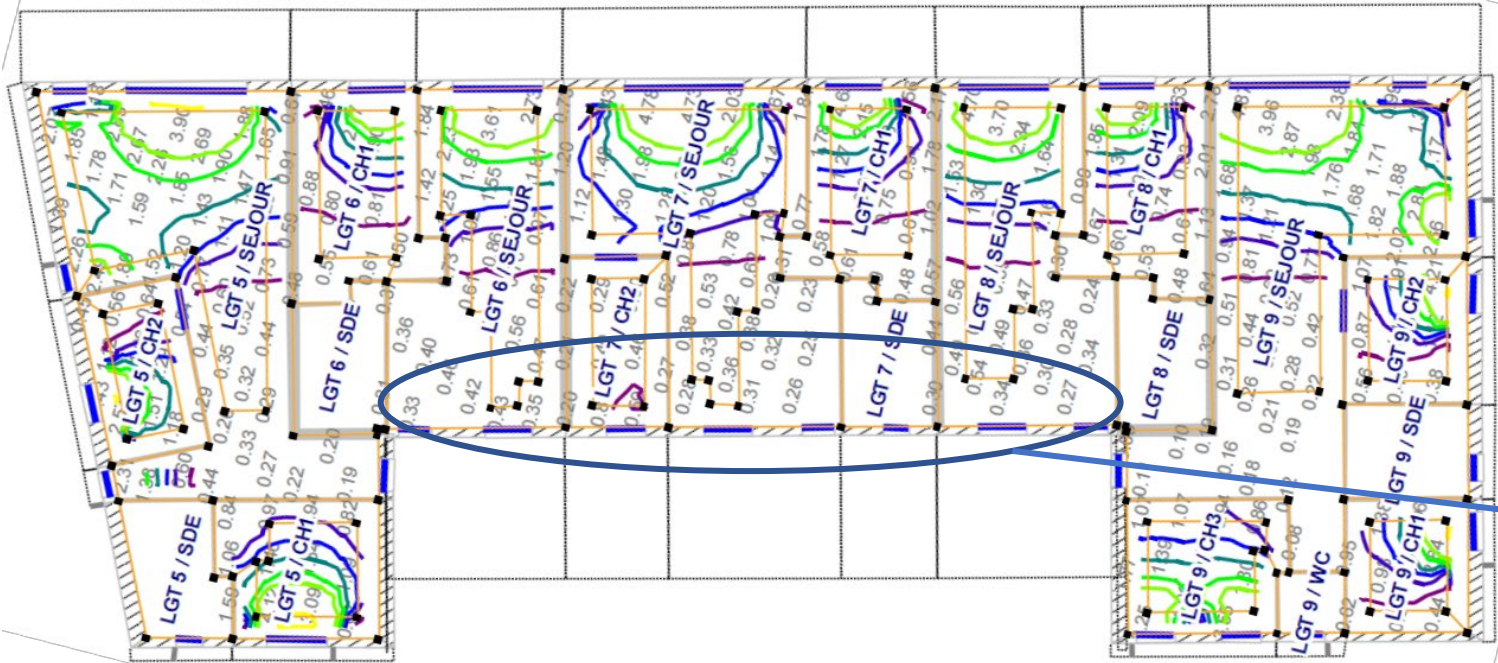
LGT 5 / SEJOUR
LGT 6 / CH1
LGT 6 / SEJOUR
LGT 7 / SEJOUR
LGT 7 / CH1
LGT 8 / SEJOUR
LGT 8 / CH1
LGT 9 / SEJOUR
LGT 5 / CH2
LGT 6 / SDE
LGT 7 / CH2
LGT 7 / SDE
LGT 8 / SDE
LGT 9 / CH2
LGT 9 / SDE
LGT 5 / SDE
LGT 5 / CH1
LGT 9 / CH3
LGT 9 / WC
LGT 9 / CH1
1.85 1.78 1.71 1.59 2.67 3.96 2.69 1.88 1.65 1.90 1.85 1.47 1.43
0.88 0.80 0.81 0.59 0.91 0.56 0.61 0.50 0.46
1.84 3.61 1.42 1.93 1.55 1.25 0.96 1.81 0.61 0.67
4.78 1.20 1.12 1.48 1.98 1.30 1.56 1.24 0.84 0.78 1.01 0.61 0.77 0.58 0.61
3.70 2.34 1.64 1.53 1.30 1.02 0.99 0.97 0.74 0.60 0.53 0.48 0.61 0.57
3.96 2.87 2.38 1.93 1.76 1.68 1.82 1.71 1.88 0.68 0.81 0.94 0.71 1.07 2.01 1.13
0.56 0.44 0.35 0.32 0.44 0.32 0.29 0.29 0.26 0.33 0.27 0.22 0.20 0.19
0.36 0.40 0.33 0.42 0.43 0.35 0.56 0.53 0.42 0.33 0.36 0.32 0.31 0.26 0.28 0.27 0.52 0.38 0.22 0.20 0.25
0.56 0.54 0.49 0.47 0.33 0.28 0.34 0.36 0.30 0.34 0.27 0.40 0.30 0.44 0.57 0.24 0.32 0.31
0.51 0.44 0.52 0.42 0.26 0.28 0.21 0.19 0.22 0.16 0.18 0.10 0.08 0.12 0.95 0.87 0.32 0.38
1.06 0.84 1.59 1.09 1.07 1.39 1.80 0.98